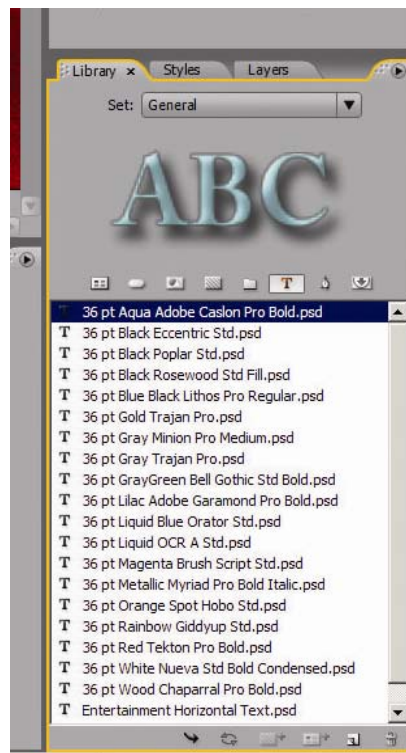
Library × Styles Layers

Set: General

ABC

T

T 36 pt Aqua Adobe Caslon Pro Bold.psd
T 36 pt Black Eccentric Std.psd
T 36 pt Black Poplar Std.psd
T 36 pt Black Rosewood Std Fill.psd
T 36 pt Blue Black Lithos Pro Regular.psd
T 36 pt Gold Trajan Pro.psd
T 36 pt Gray Minion Pro Medium.psd
T 36 pt Gray Trajan Pro.psd
T 36 pt GrayGreen Bell Gothic Std Bold.psd
T 36 pt Lilac Adobe Garamond Pro Bold.psd
T 36 pt Liquid Blue Orator Std.psd
T 36 pt Liquid OCR A Std.psd
T 36 pt Magenta Brush Script Std.psd
T 36 pt Metallic Myriad Pro Bold Italic.psd
T 36 pt Orange Spot Hobo Std.psd
T 36 pt Rainbow Giddyup Std.psd
T 36 pt Red Tekton Pro Bold.psd
T 36 pt White Nueva Std Bold Condensed.psd
T 36 pt Wood Chaparral Pro Bold.psd
T Entertainment Horizontal Text.psd